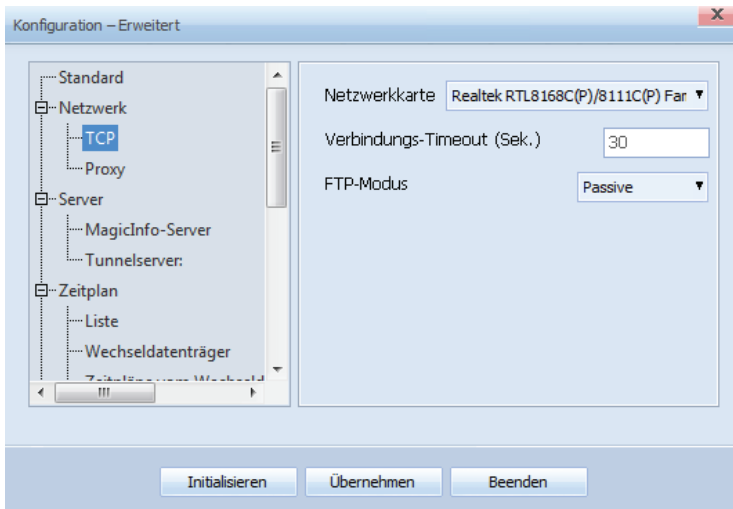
Konfiguration – Erweitert

Standard
Netzwerk
TCP
Proxy
Server
MagicInfo-Server
Tunnelserver:
Zeitplan
Liste
Wechseldatenträger
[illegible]

Netzwerkkarte Realtek RTL8168C(P)/8111C(P) Far
Verbindungs-Timeout (Sek.) 30
FTP-Modus Passive

Initialisieren Übernehmen Beenden